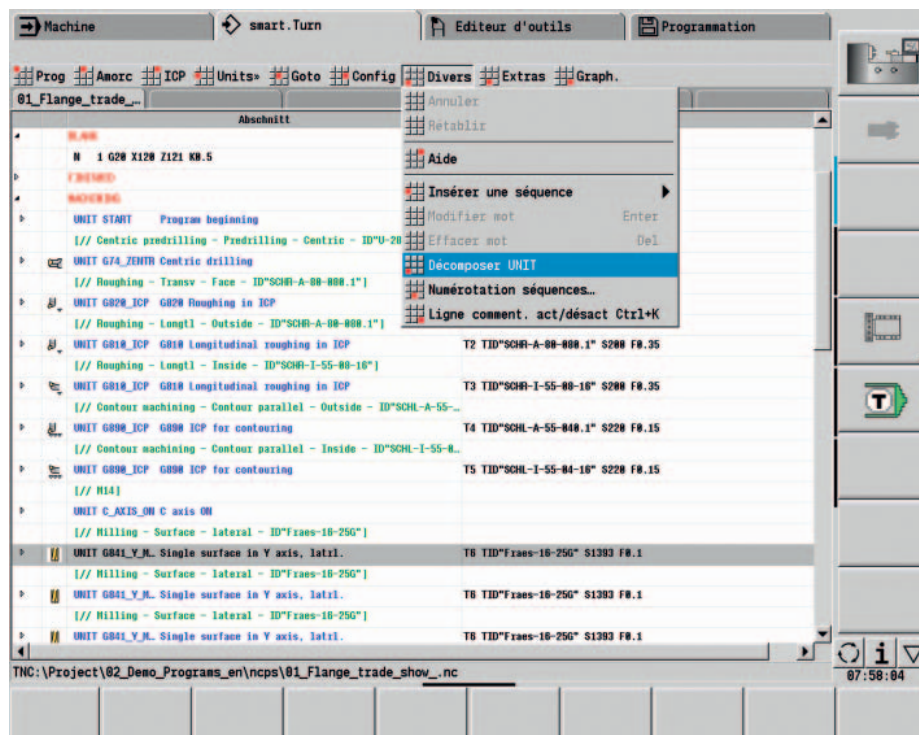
Machine | smart.Turn | Editeur d'outils | Programmation

Prog | Amorc | ICP | Units» | Goto | Config | Divers | Extras | Graph.

01_Flange_trade_...

Abschnitt

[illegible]

N 1 G20 X120 Z121 K0.5

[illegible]

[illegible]

UNIT START Program beginning

[// Centric predrilling - Predrilling - Centric - ID"U-20

UNIT G74_ZENTR Centric drilling

[// Roughing - Transv - Face - ID"SCHR-A-80-080.1"]

UNIT G820_ICP G820 Roughing in ICP

[// Roughing - Longtl - Outside - ID"SCHR-A-80-080.1"]

UNIT G810_ICP G810 Longitudinal roughing in ICP | T2 TID"SCHR-A-80-080.1" S200 F0.35

[// Roughing - Longtl - Inside - ID"SCHR-I-55-80-16"]

UNIT G810_ICP G810 Longitudinal roughing in ICP | T3 TID"SCHR-I-55-80-16" S200 F0.35

[// Contour machining - Contour parallel - Outside - ID"SCHL-A-55-...

UNIT G890_ICP G890 ICP for contouring | T4 TID"SCHL-A-55-040.1" S220 F0.15

[// Contour machining - Contour parallel - Inside - ID"SCHL-I-55-0...

UNIT G890_ICP G890 ICP for contouring | T5 TID"SCHL-I-55-04-16" S220 F0.15

[// M14]

UNIT C_AXIS_ON C axis ON

[// Milling - Surface - lateral - ID"Fraes-16-25G"]

UNIT G841_Y_M.. Single surface in Y axis, latrl. | T6 TID"Fraes-16-25G" S1393 F0.1

[// Milling - Surface - lateral - ID"Fraes-16-25G"]

UNIT G841_Y_M.. Single surface in Y axis, latrl. | T6 TID"Fraes-16-25G" S1393 F0.1

[// Milling - Surface - lateral - ID"Fraes-16-25G"]

UNIT G841_Y_M.. Single surface in Y axis, latrl. | T6 TID"Fraes-16-25G" S1393 F0.1

Annuler
Rétablir
Aide
Insérer une séquence
Modifier mot Enter
Effacer mot Del
Décomposer UNIT
Numérotation séquences...
Ligne comment. act/désact Ctrl+K

TNC:\Project\02_Demo_Programs_en\ncps\01_Flange_trade_show_.nc

T

i

07:58:04